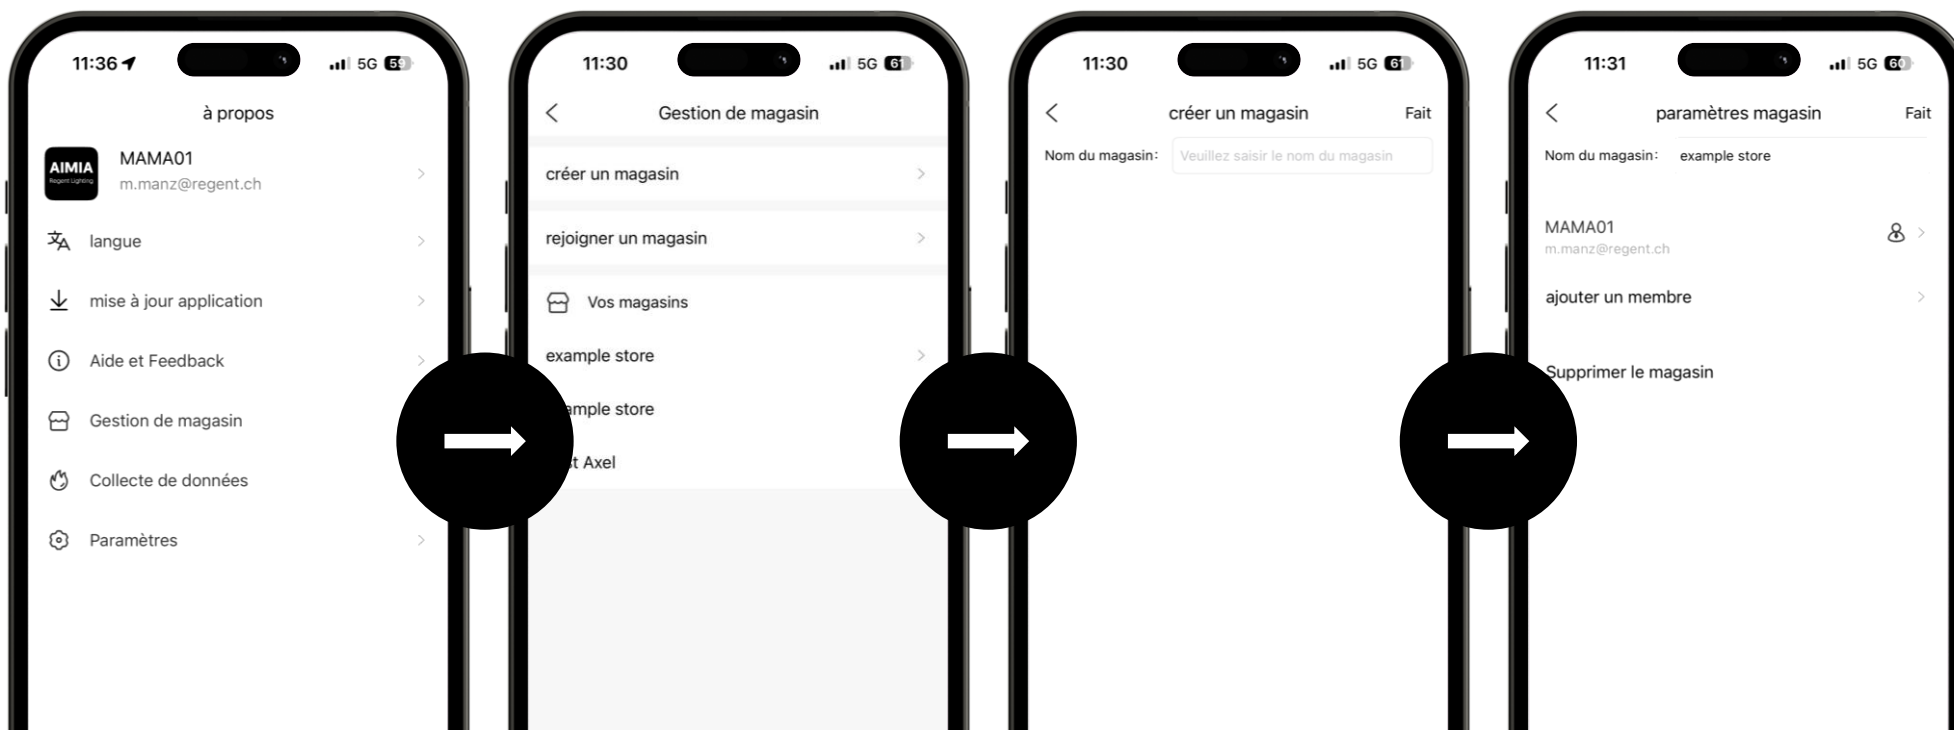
11:36 5G 59

à propos

AIMIA Regent Lighting

MAMA01
m.manz@regent.ch

langue

mise à jour application

Aide et Feedback

Gestion de magasin

Collecte de données

Paramètres

11:30 5G 61

Gestion de magasin

créer un magasin

rejoigner un magasin

Vos magasins

example store

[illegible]ample store

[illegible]t Axel

11:30 5G 61

créer un magasin

Fait

Nom du magasin: Veuillez saisir le nom du magasin

11:31 5G 60

paramètres magasin

Fait

Nom du magasin: example store

MAMA01
m.manz@regent.ch

ajouter un membre

Supprimer le magasin